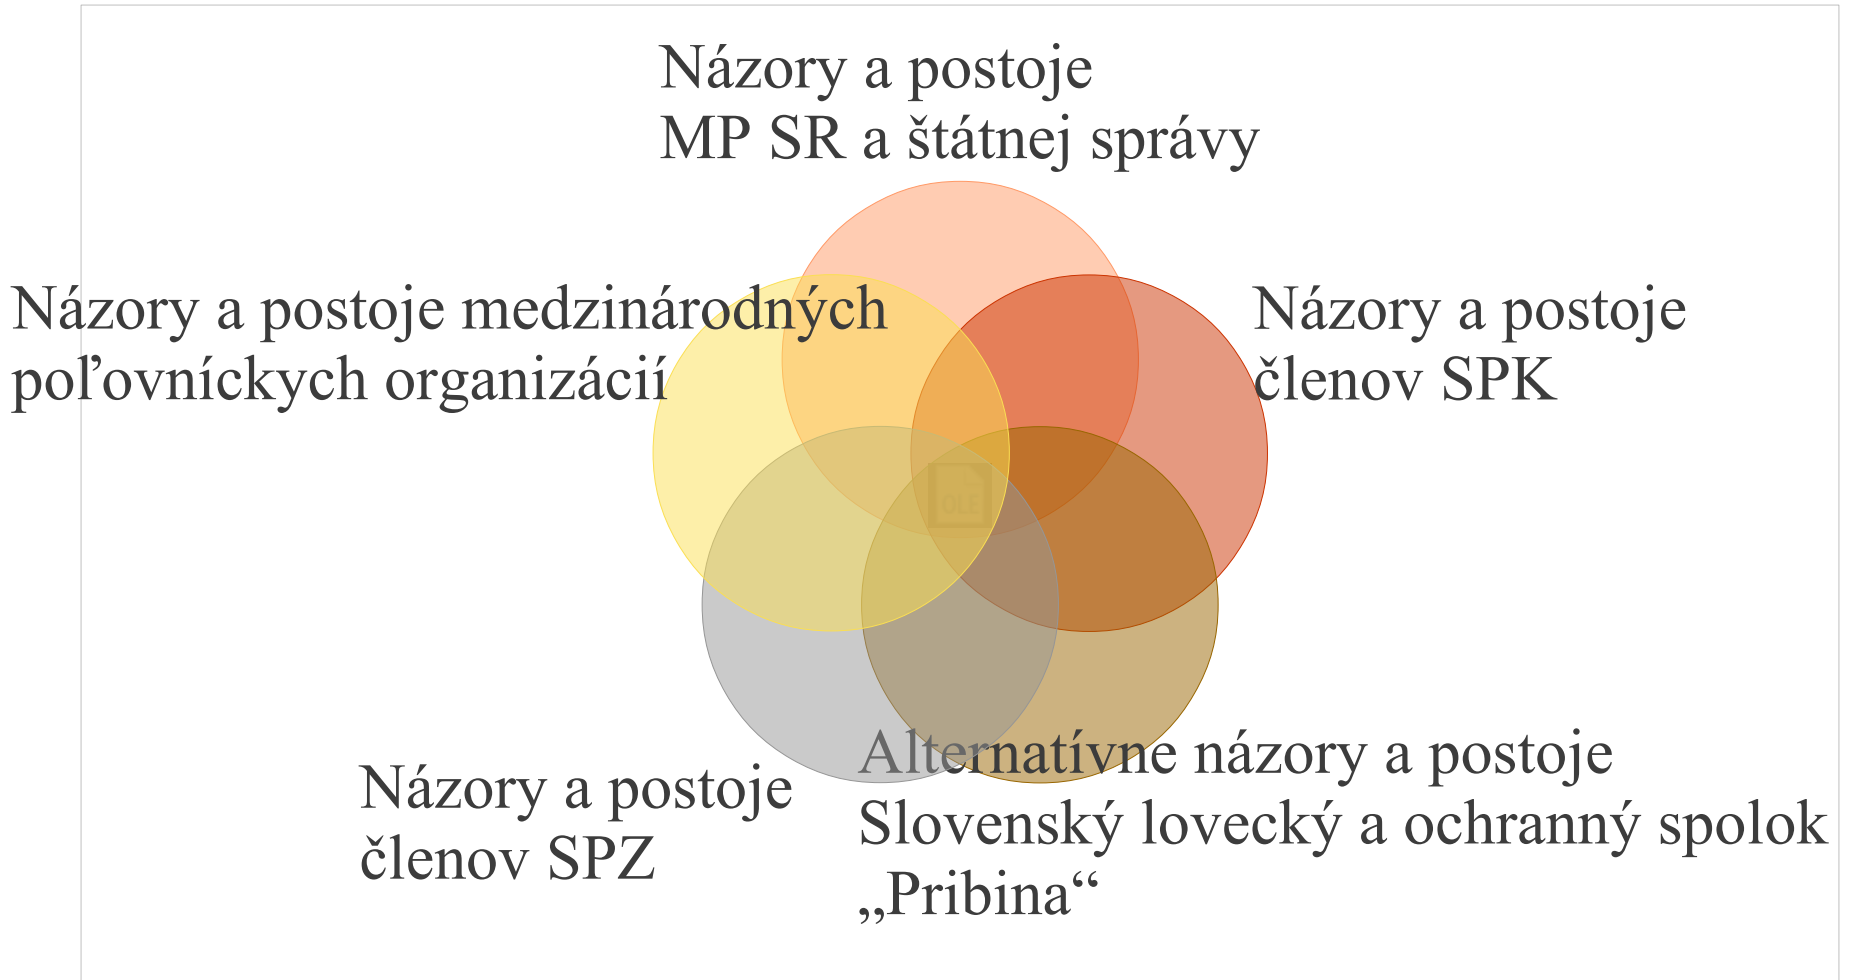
Názory a postoje
MP SR a štátnej správy

Názory a postoje medzinárodných poľovníckych organizácií

Názory a postoje
členov SPK

OLE

Názory a postoje
členov SPZ

Alternatívne názory a postoje
Slovenský lovecký a ochranný spolok
„Pribina“